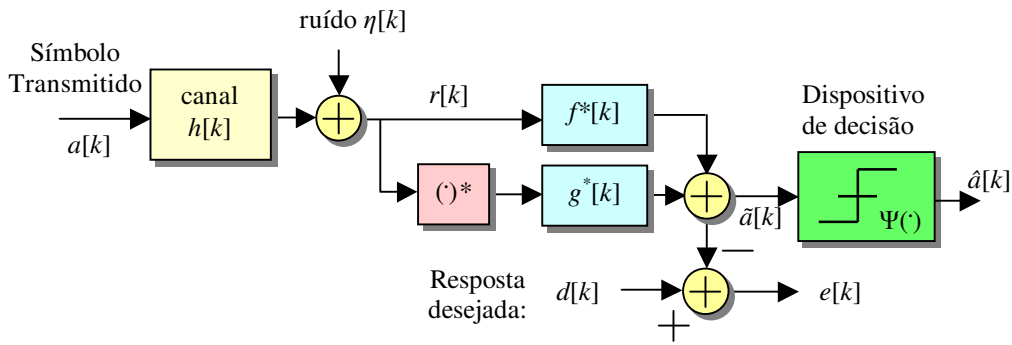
ruído $\eta[k]$

Símbolo Transmitido

$a[k]$

canal $h[k]$

$r[k]$

$f^*[k]$

$(\cdot)^*$

$g^*[k]$

Dispositivo de decisão

$\Psi(\cdot)$

$\hat{a}[k]$

$\tilde{a}[k]$

—

Resposta desejada:

$d[k]$

$e[k]$

+